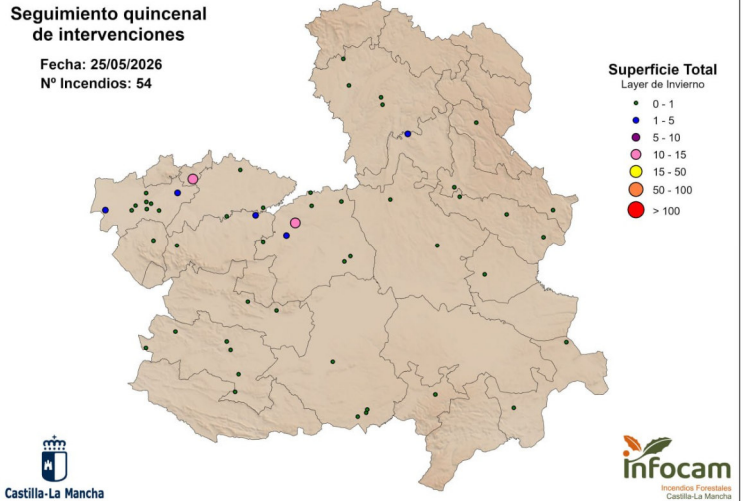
Seguimiento quincenal de intervenciones

Fecha: 25/05/2026
Nº Incendios: 54

Superficie Total
Layer de Invierno

0 - 1
1 - 5
5 - 10
10 - 15
15 - 50
50 - 100
> 100

Castilla-La Mancha

infocam
Incendios Forestales
Castilla-La Mancha